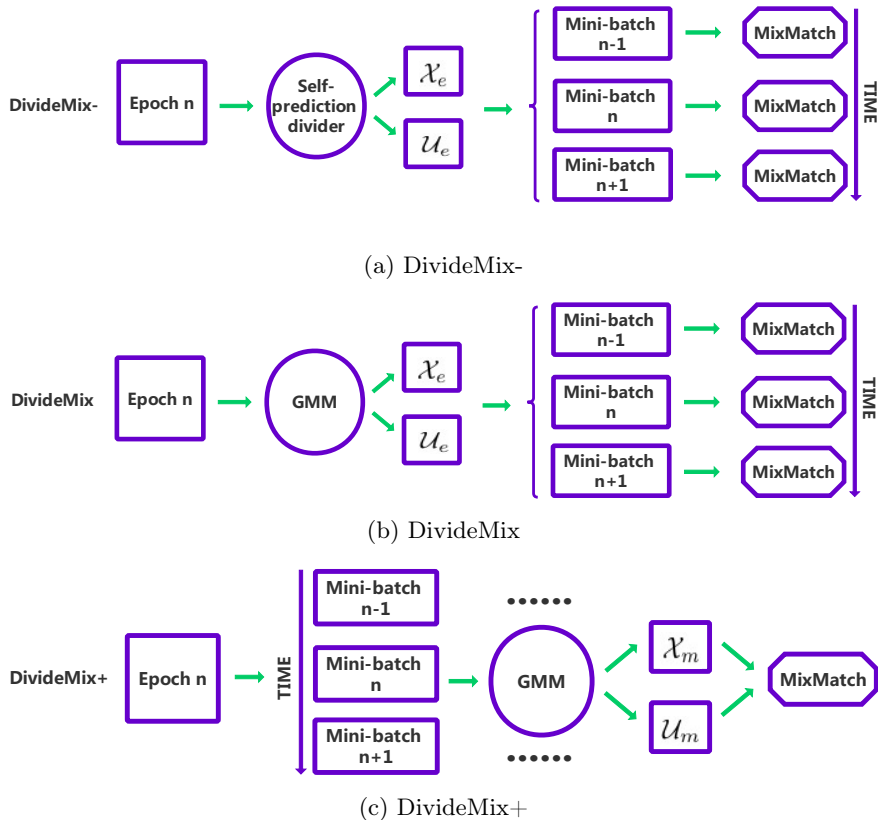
DivideMix-

Epoch n

Self-prediction divider

$\mathcal{X}_e$

$\mathcal{U}_e$

Mini-batch n-1

Mini-batch n

Mini-batch n+1

MixMatch

MixMatch

MixMatch

TIME

(a) DivideMix-

DivideMix

Epoch n

GMM

$\mathcal{X}_e$

$\mathcal{U}_e$

Mini-batch n-1

Mini-batch n

Mini-batch n+1

MixMatch

MixMatch

MixMatch

TIME

(b) DivideMix

DivideMix+

Epoch n

TIME

Mini-batch n-1

Mini-batch n

Mini-batch n+1

••••••

GMM

••••••

$\mathcal{X}_m$

$\mathcal{U}_m$

MixMatch

(c) DivideMix+